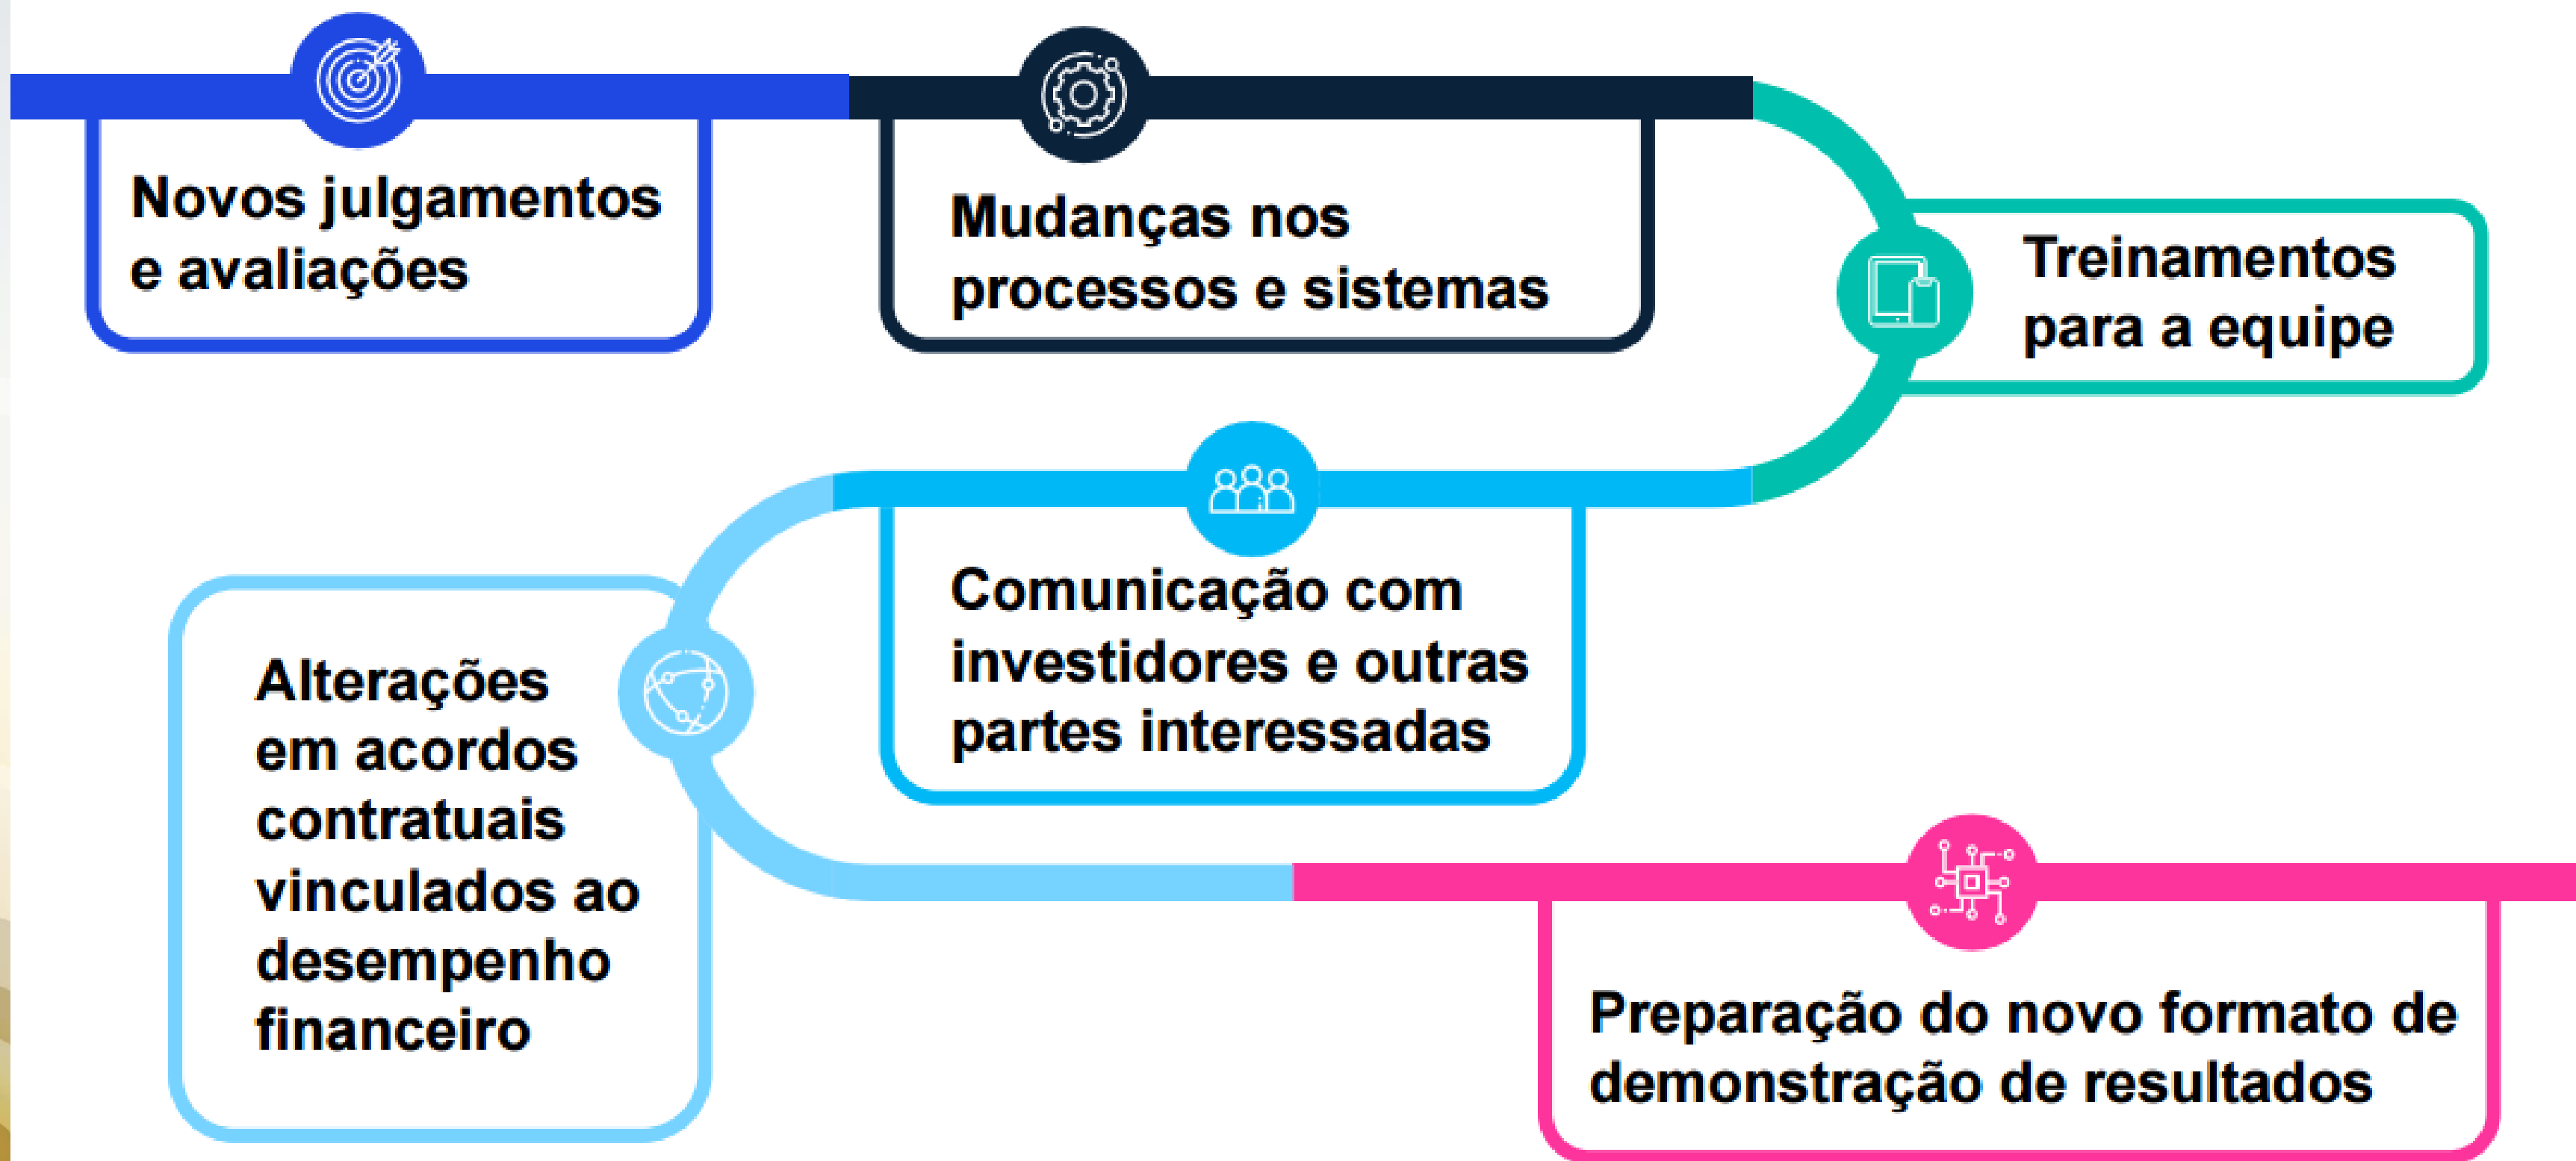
Novos julgamentos e avaliações

Mudanças nos processos e sistemas

Treinamentos para a equipe

Comunicação com investidores e outras partes interessadas

Alterações em acordos contratuais vinculados ao desempenho financeiro

Preparação do novo formato de demonstração de resultados